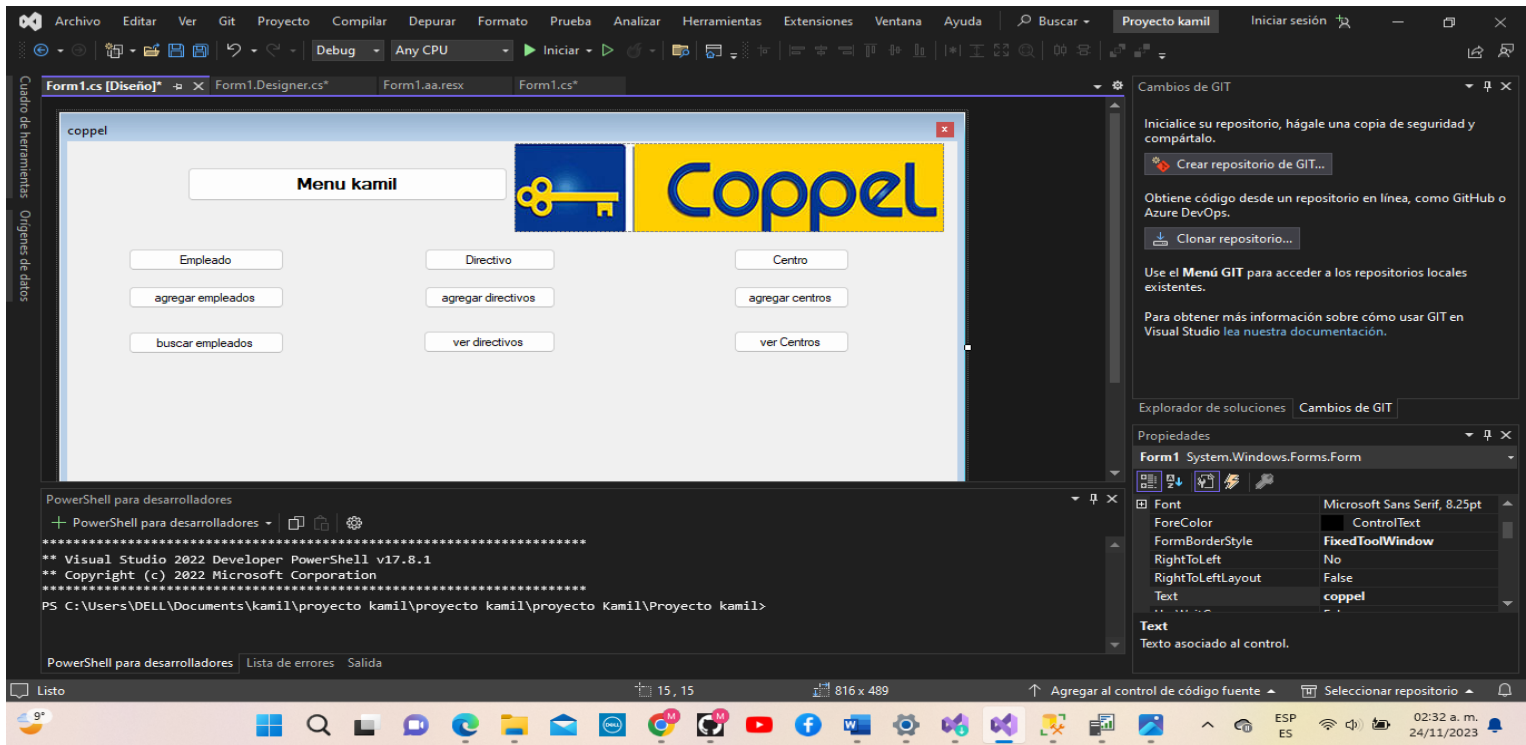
Archivo Editar Ver Git Proyecto Compilar Depurar Formato Prueba Analizar Herramientas Extensiones Ventana Ayuda Buscar Proyecto kamil Iniciar sesión

Debug Any CPU Iniciar

Form1.cs [Diseño]* Form1.Designer.cs* Form1.aa.resx Form1.cs*

Cuadro de herramientas Orígenes de datos

coppel

Menu kamil

Coppel

Empleado
Directivo
Centro
agregar empleados
agregar directivos
agregar centros
buscar empleados
ver directivos
ver Centros

Cambios de GIT

Inicialice su repositorio, hágale una copia de seguridad y compártalo.

Crear repositorio de GIT...

Obtiene código desde un repositorio en línea, como GitHub o Azure DevOps.

Clonar repositorio...

Use el **Menú GIT** para acceder a los repositorios locales existentes.

Para obtener más información sobre cómo usar GIT en Visual Studio lea nuestra documentación.

Explorador de soluciones Cambios de GIT

Propiedades

Form1 System.Windows.Forms.Form

| | |
|---|---|
| Font | Microsoft Sans Serif, 8.25pt |
| ForeColor | ControlText |
| FormBorderStyle | FixedToolWindow |
| RightToLeft | No |
| RightToLeftLayout | False |
| Text | coppel |

Text
Texto asociado al control.

PowerShell para desarrolladores

PowerShell para desarrolladores

**********************************************************************
** Visual Studio 2022 Developer PowerShell v17.8.1
** Copyright (c) 2022 Microsoft Corporation
**********************************************************************
PS C:\Users\DELL\Documents\kamil\proyecto kamil\proyecto kamil\proyecto Kamil\Proyecto kamil>

PowerShell para desarrolladores Lista de errores Salida

Listo 15, 15 816 x 489 Agregar al control de código fuente Seleccionar repositorio

9°

ESP ES 02:32 a. m. 24/11/2023